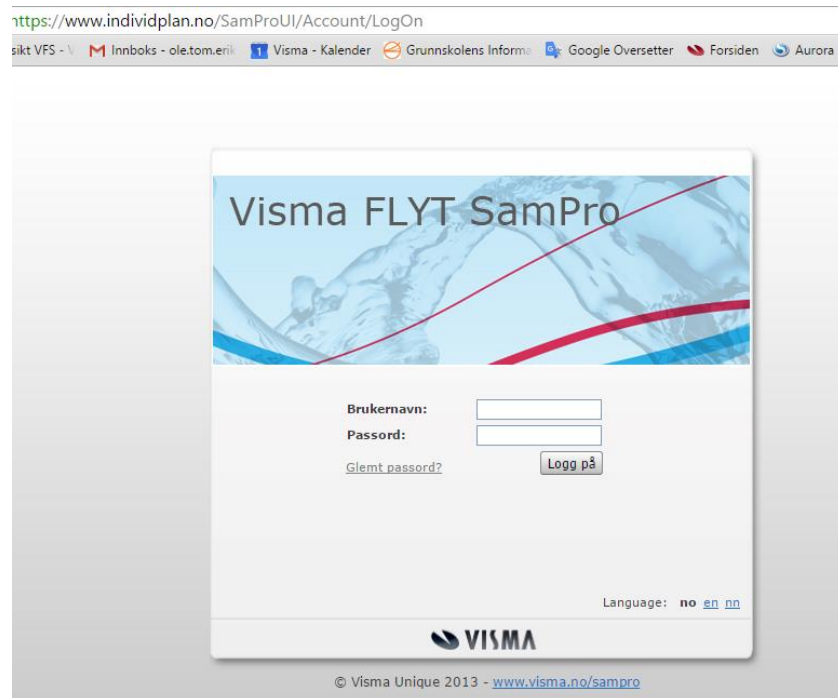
ttps://www.individplan.no/SamProUI/Account/LogOn

sikt VFS - V Innboks - ole.tom.erik 1 Visma - Kalender Grunnskolens Informa Google Oversetter Forsiden Aurora

Visma FLYT SamPro

Brukernavn:
Passord:
Glemt passord?
Logg på

Language: no en nn

VISMA

© Visma Unique 2013 - www.visma.no/sampro